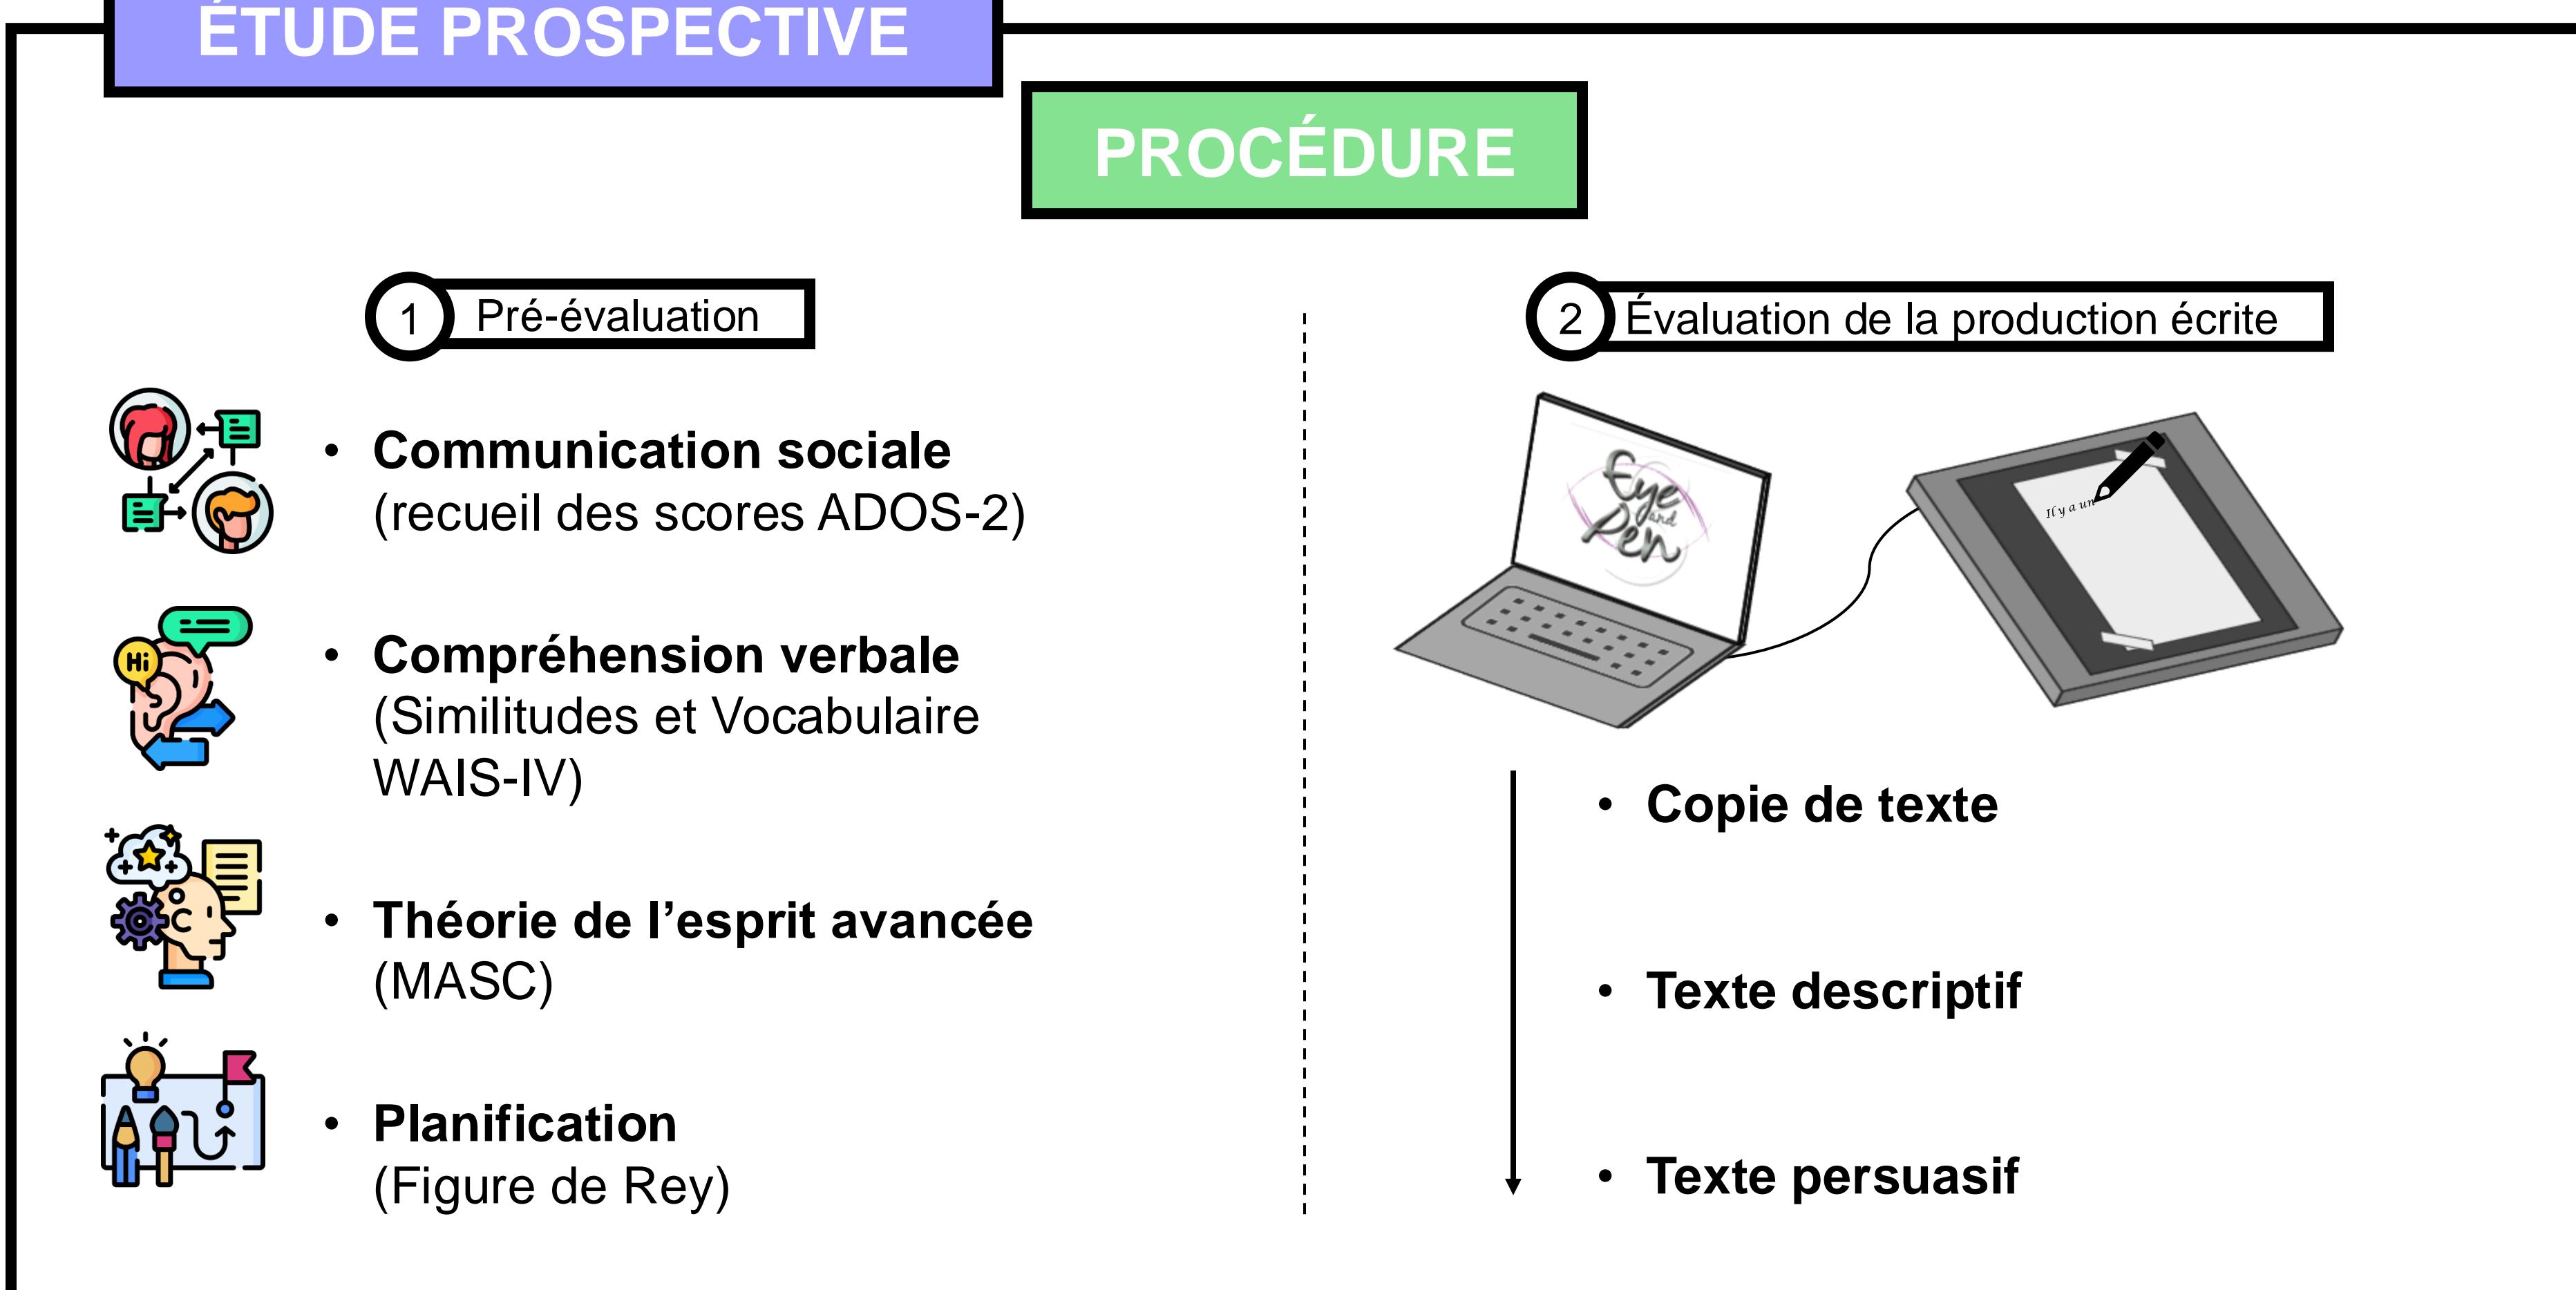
ÉTUDE PROSPECTIVE

PROCÉDURE

1 Pré-évaluation

Hi

• Communication sociale (recueil des scores ADOS-2)

• Compréhension verbale (Similitudes et Vocabulaire WAIS-IV)

• Théorie de l'esprit avancée (MASC)

• Planification (Figure de Rey)

2 Évaluation de la production écrite

Eye and Pen

Il y a un

• Copie de texte

• Texte descriptif

• Texte persuasif